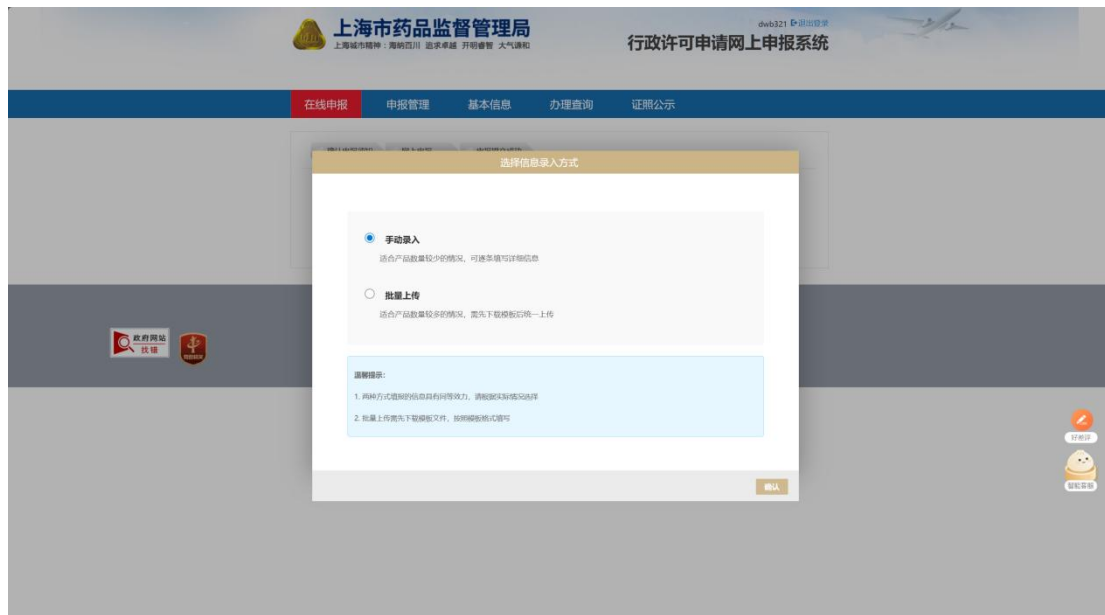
上海市药品监督管理局
上海城市精神：海纳百川 追求卓越 开明睿智 大气谦和

dwb321 退出登录

行政许可申请网上申报系统

在线申报 申报管理 基本信息 办理查询 证照公示

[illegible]

选择信息录入方式

手动录入
适合产品数量较少的情况，可逐条填写详细信息

批量上传
适合产品数量较多的情况，需先下载模板后统一上传

温馨提示：
1. 两种方式填报的信息具有同等效力，请根据实际情况选择
2. 批量上传需先下载模板文件，按照模板格式填写

确认

政府网站 找错

好差评

智能客服